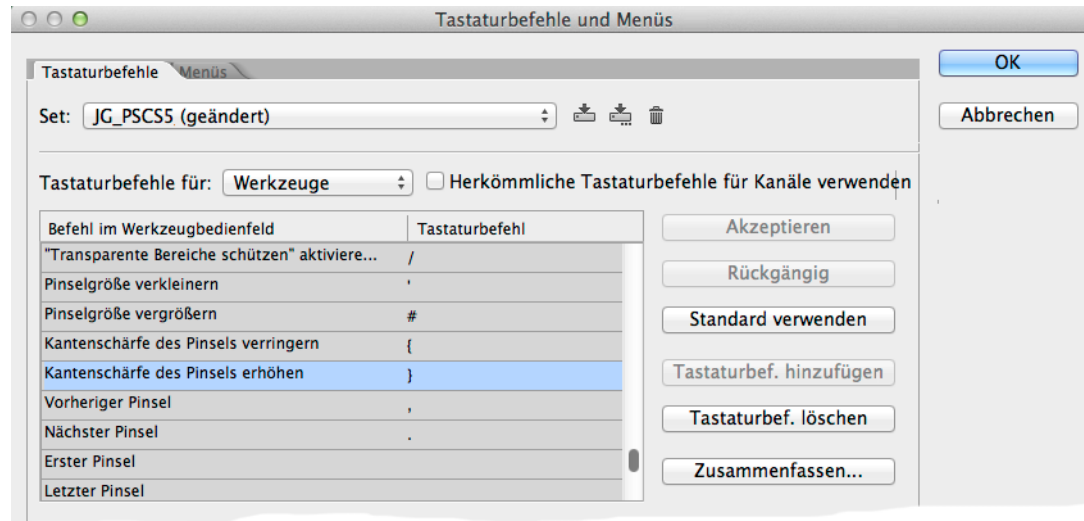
Tastaturbefehle und Menüs

Tastaturbefehle | Menüs

Set: JG_PSCS5 (geändert)

OK

Abbrechen

Tastaturbefehle für: Werkzeuge

Herkömmliche Tastaturbefehle für Kanäle verwenden

| Befehl im Werkzeugbedienfeld | Tastaturbefehl |
|---|---|
| "Transparente Bereiche schützen" aktiviere... | / |
| Pinselgröße verkleinern | ' |
| Pinselgröße vergrößern | # |
| Kantenschärfe des Pinsels verringern | { |
| Kantenschärfe des Pinsels erhöhen | } |
| Vorheriger Pinsel | , |
| Nächster Pinsel | . |
| Erster Pinsel | |
| Letzter Pinsel | |

Akzeptieren

Rückgängig

Standard verwenden

Tastaturbef. hinzufügen

Tastaturbef. löschen

Zusammenfassen...